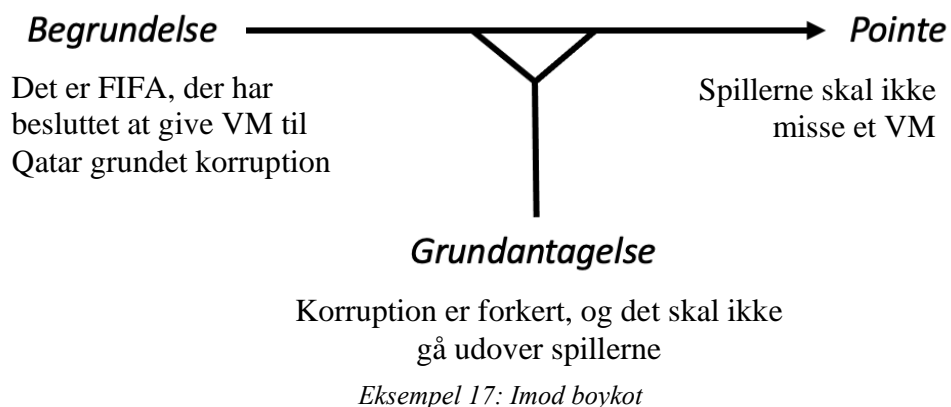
Begrundelse

Det er FIFA, der har besluttet at give VM til Qatar grundet korruption

Pointe

Spillerne skal ikke misse et VM

Grundantagelse

Korruption er forkert, og det skal ikke gå udover spillerne

Eksempel 17: Imod boykot